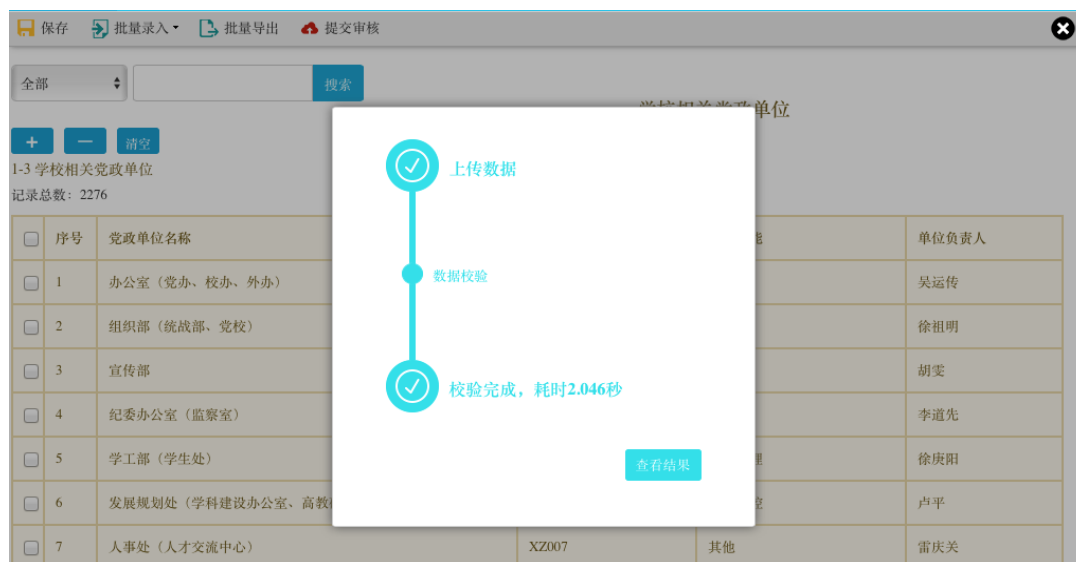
保存　批量录入▾　批量导出　提交审核

全部　搜索

学校相关党政单位

+　−　清空

1-3 学校相关党政单位

记录总数：2276

| | 序号 | 党政单位名称 | | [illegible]能 | 单位负责人 |
|---|---|---|---|---|---|
| | 1 | 办公室（党办、校办、外办） | | | 吴运传 |
| | 2 | 组织部（统战部、党校） | | | 徐祖明 |
| | 3 | 宣传部 | | | 胡雯 |
| | 4 | 纪委办公室（监察室） | | | 李道先 |
| | 5 | 学工部（学生处） | | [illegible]理 | 徐庚阳 |
| | 6 | 发展规划处（学科建设办公室、高教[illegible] | | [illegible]究 | 卢平 |
| | 7 | 人事处（人才交流中心） | XZ007 | 其他 | 雷庆关 |

上传数据

数据校验

校验完成，耗时2.046秒

查看结果